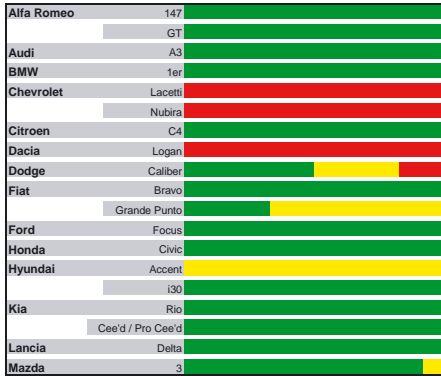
| | | |
|---|---|---|
| Alfa Romeo | 147 | |
| | GT | |
| Audi | A3 | |
| BMW | 1er | |
| Chevrolet | Lacetti | |
| | Nubira | |
| Citroen | C4 | |
| Dacia | Logan | |
| Dodge | Caliber | |
| Fiat | Bravo | |
| | Grande Punto | |
| Ford | Focus | |
| Honda | Civic | |
| Hyundai | Accent | |
| | i30 | |
| Kia | Rio | |
| | Cee'd / Pro Cee'd | |
| Lancia | Delta | |
| Mazda | 3 | |